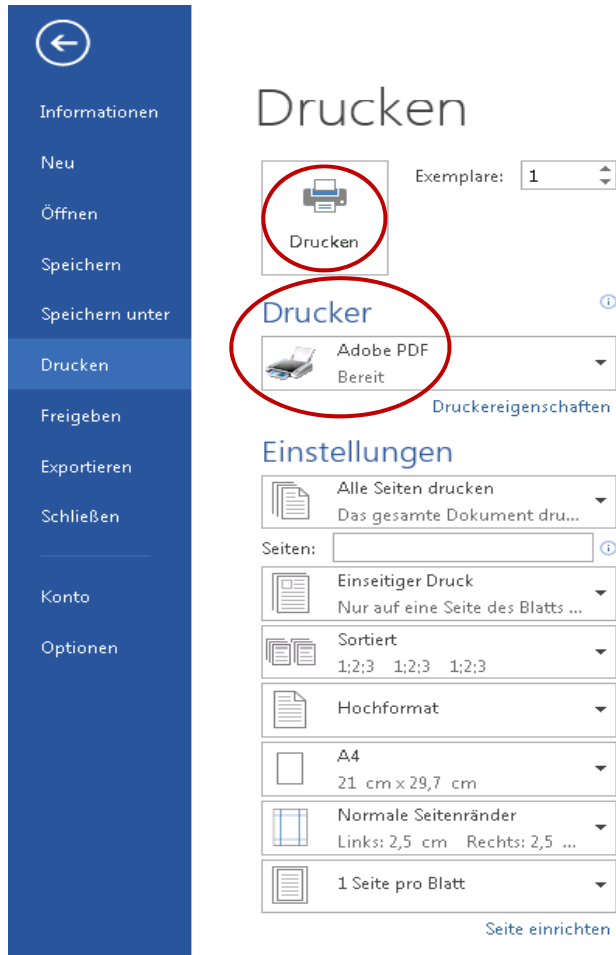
Informationen
Neu
Öffnen
Speichern
Speichern unter
Drucken
Freigeben
Exportieren
Schließen
Konto
Optionen

Drucken

Drucken

Exemplare: 1

Drucker

Adobe PDF
Bereit

Druckereigenschaften

Einstellungen

Alle Seiten drucken
Das gesamte Dokument dru...

Seiten:

Einseitiger Druck
Nur auf eine Seite des Blatts ...

Sortiert
1;2;3 1;2;3 1;2;3

Hochformat

A4
21 cm x 29,7 cm

Normale Seitenränder
Links: 2,5 cm Rechts: 2,5 ...

1 Seite pro Blatt

Seite einrichten